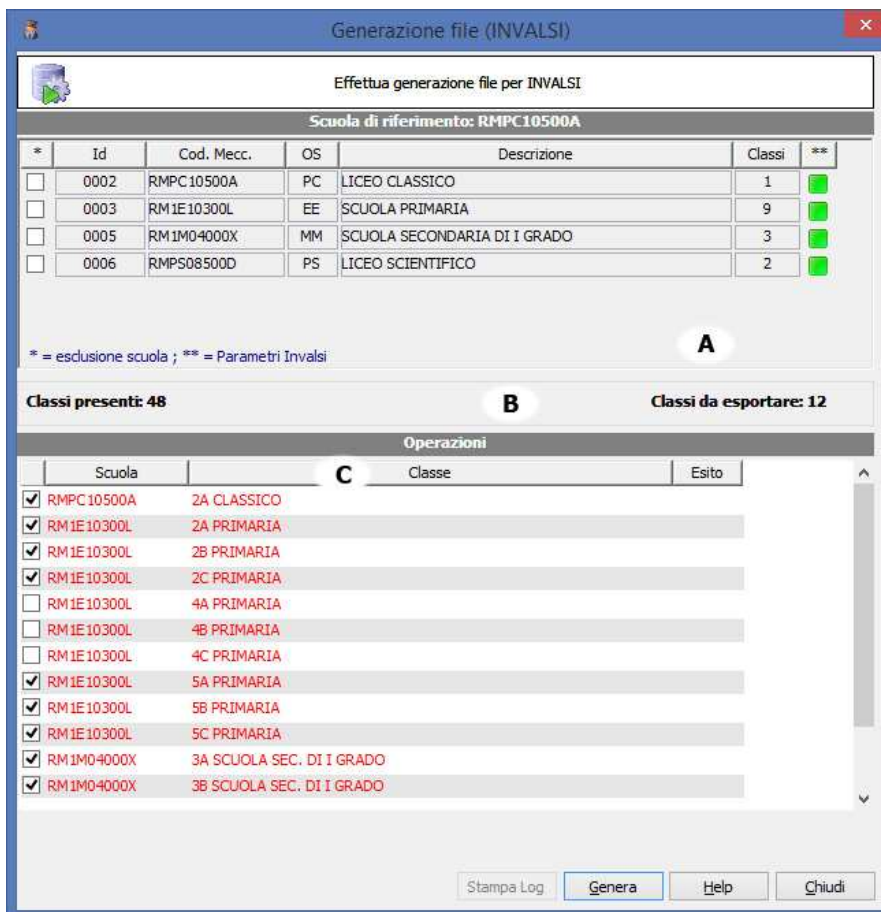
Generazione file (INVALSI)

Effettua generazione file per INVALSI

Scuola di riferimento: RMPC10500A

| * | Id | Cod. Mecc. | OS | Descrizione | Classi | ** |
|---|---|---|---|---|---|---|
| | 0002 | RMPC10500A | PC | LICEO CLASSICO | 1 | |
| | 0003 | RM1E10300L | EE | SCUOLA PRIMARIA | 9 | |
| | 0005 | RM1M04000X | MM | SCUOLA SECONDARIA DI I GRADO | 3 | |
| | 0006 | RMPS08500D | PS | LICEO SCIENTIFICO | 2 | |

* = esclusione scuola ; ** = Parametri Invalsi

A

Classi presenti: 48

B

Classi da esportare: 12

Operazioni

| Scuola | Classe | Esito |
|---|---|---|
| RMPC10500A | 2A CLASSICO | |
| RM1E10300L | 2A PRIMARIA | |
| RM1E10300L | 2B PRIMARIA | |
| RM1E10300L | 2C PRIMARIA | |
| RM1E10300L | 4A PRIMARIA | |
| RM1E10300L | 4B PRIMARIA | |
| RM1E10300L | 4C PRIMARIA | |
| RM1E10300L | 5A PRIMARIA | |
| RM1E10300L | 5B PRIMARIA | |
| RM1E10300L | 5C PRIMARIA | |
| RM1M04000X | 3A SCUOLA SEC. DI I GRADO | |
| RM1M04000X | 3B SCUOLA SEC. DI I GRADO | |

C

Stampa Log | Genera | Help | Chiudi